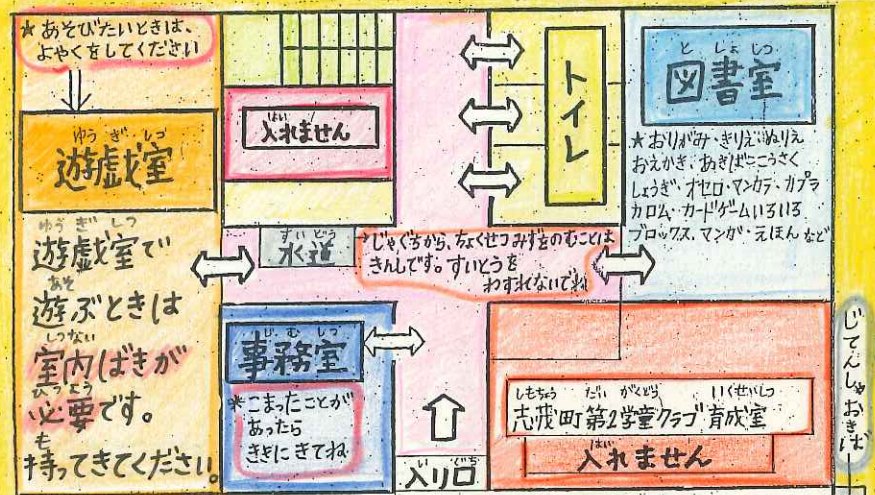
★あそびたいときは、よやくをしてください

ゆうぎしつ
遊戯室

ゆうぎしつ
遊戯室で
あそ
遊ぶときは
しつない
室内ばきが
ひつよう
必要です。
も
持ってきてください。

はい
入れません

すいどう
水道

じむしつ
事務室

★こまったことがあったらきぎにきてね

入り口

トイレ

★じゃぐちから、なくせつみずをのむことはきんしです。すいとうをわすれないでね

としょしつ
図書室

★おりがみ・きりえ・ぬりえ おえかき、おきがみこうさく しょうぎ・オセロ・マンカラ・カプラ カロム・カードゲームいろいろ ブロックス、マンガ、えほん など

しもちょう だい がくどう いくせいしつ
志茂町第2学童クラブ育成室

はい
入れません

じてんしゃおきば